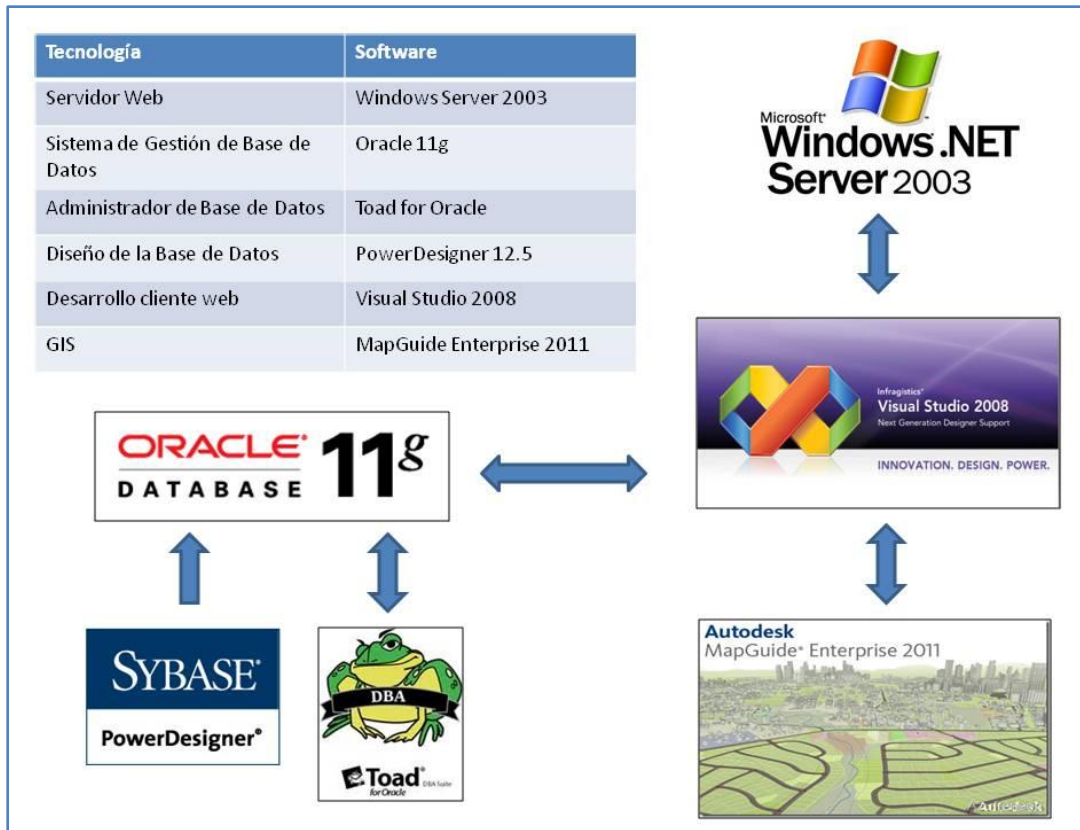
| Tecnología | Software |
|---|---|
| Servidor Web | Windows Server 2003 |
| Sistema de Gestión de Base de Datos | Oracle 11g |
| Administrador de Base de Datos | Toad for Oracle |
| Diseño de la Base de Datos | PowerDesigner 12.5 |
| Desarrollo cliente web | Visual Studio 2008 |
| GIS | MapGuide Enterprise 2011 |

Microsoft® Windows .NET Server 2003

ORACLE DATABASE 11g

Infragistics® Visual Studio 2008 Next Generation Designer Support
INNOVATION. DESIGN. POWER.

SYBASE® PowerDesigner®

DBA

Toad DBA Suite for Oracle

Autodesk MapGuide® Enterprise 2011

Autodesk